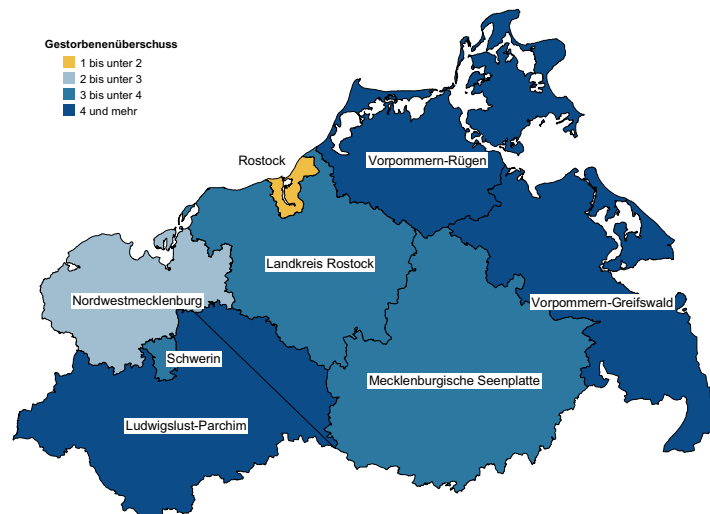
Gestorbenenüberschuss
1 bis unter 2
2 bis unter 3
3 bis unter 4
4 und mehr

Rostock
Vorpommern-Rügen
Landkreis Rostock
Nordwestmecklenburg
Vorpommern-Greifswald
Schwerin
Mecklenburgische Seenplatte
Ludwigslust-Parchim